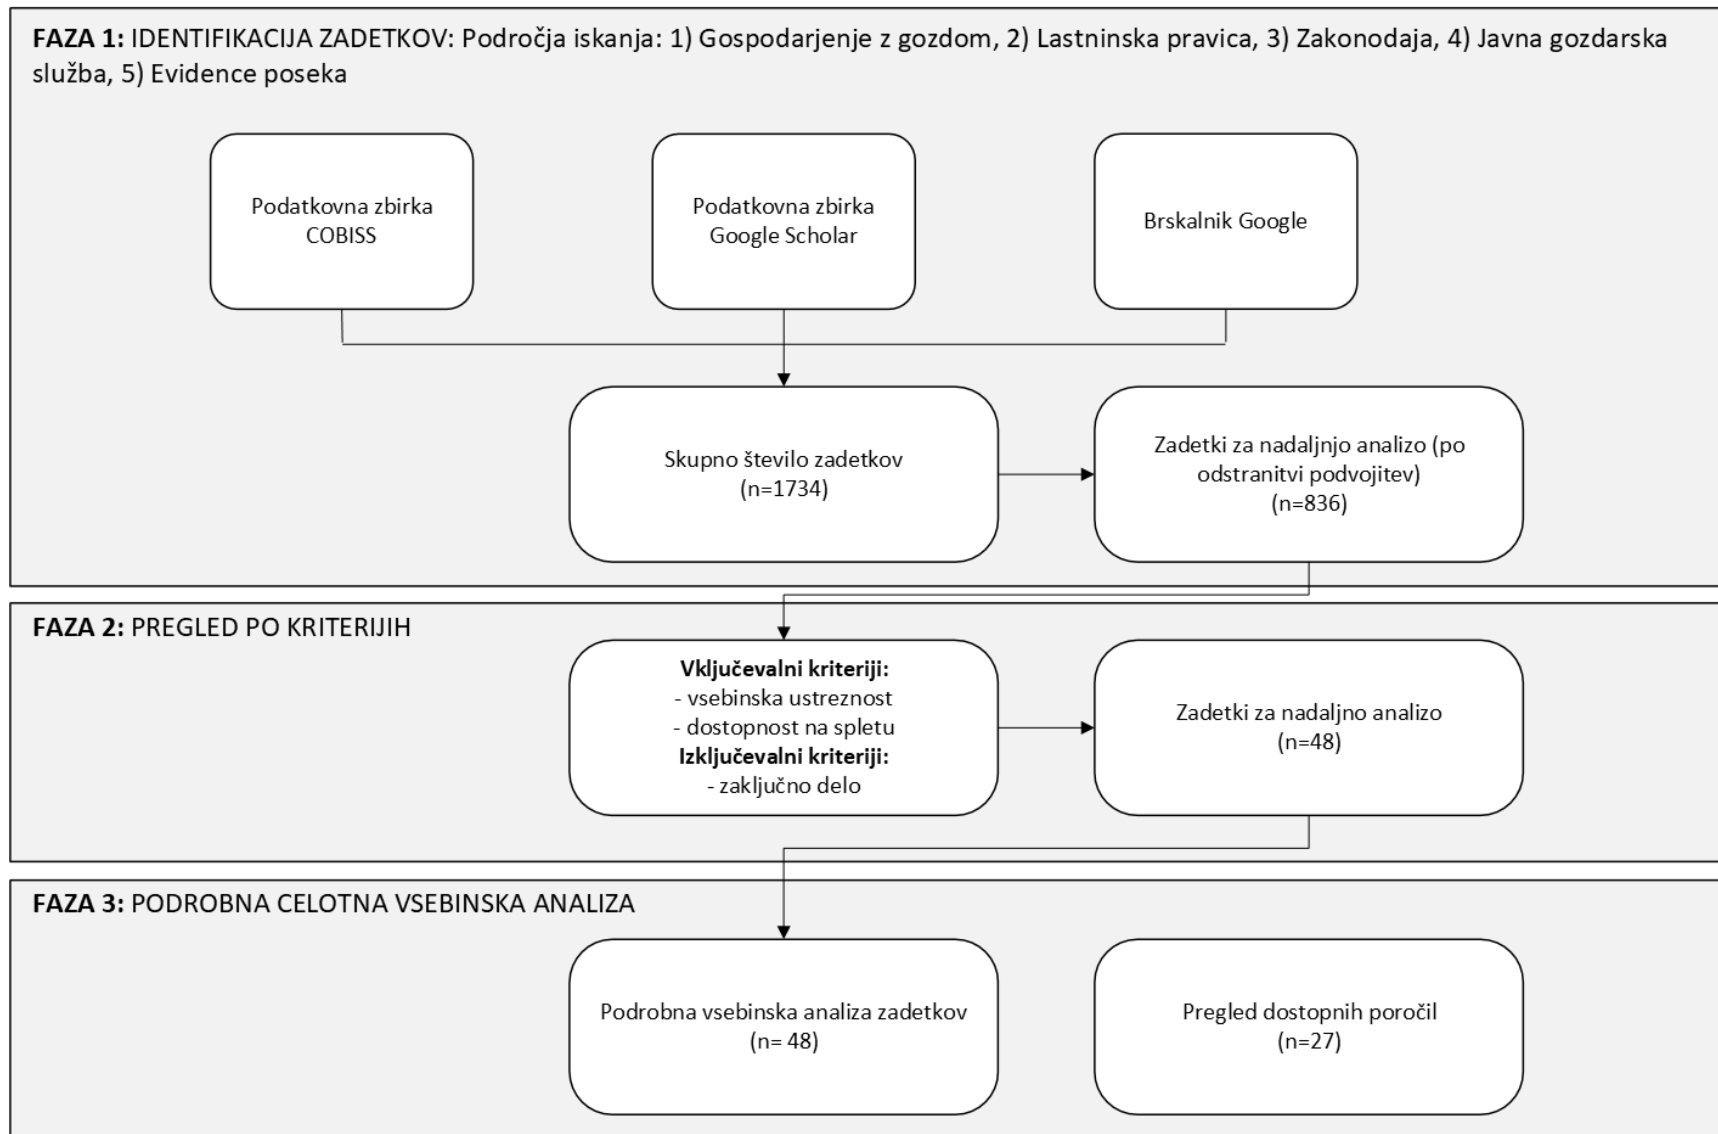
**FAZA 1:** IDENTIFIKACIJA ZADETKOV: Področja iskanja: 1) Gospodarjenje z gozdom, 2) Lastninska pravica, 3) Zakonodaja, 4) Javna gozdarska služba, 5) Evidence poseka

Podatkovna zbirka COBISS

Podatkovna zbirka Google Scholar

Brskalnik Google

Skupno število zadetkov (n=1734)

Zadetki za nadaljnjo analizo (po odstranitvi podvojitev) (n=836)

**FAZA 2:** PREGLED PO KRITERIJIH

**Vključevalni kriteriji:**
- vsebinska ustreznost
- dostopnost na spletu
**Izključevalni kriteriji:**
- zaključno delo

Zadetki za nadaljnjo analizo (n=48)

**FAZA 3:** PODROBNA CELOTNA VSEBINSKA ANALIZA

Podrobna vsebinska analiza zadetkov (n= 48)

Pregled dostopnih poročil (n=27)